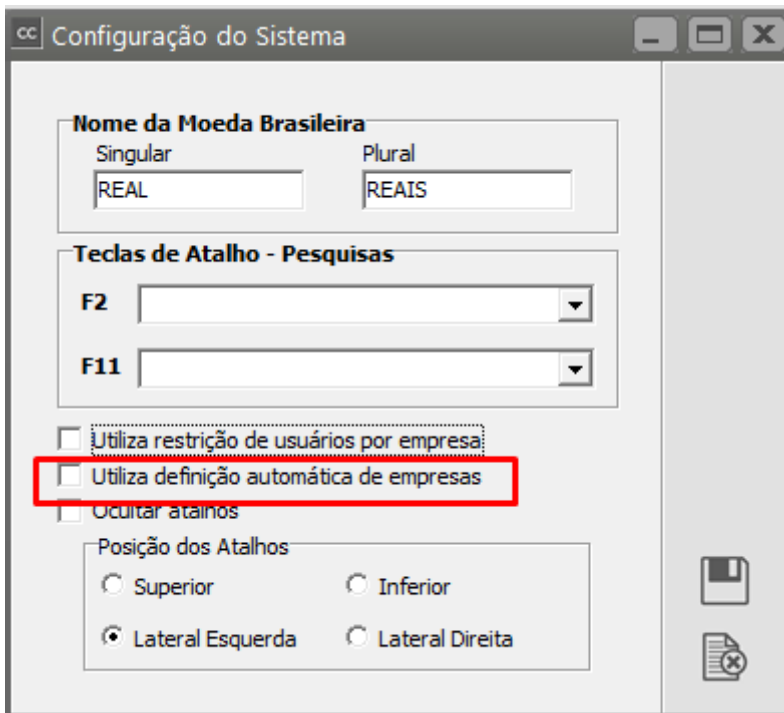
cc Configuração do Sistema

Nome da Moeda Brasileira
Singular
REAL
Plural
REAIS

Teclas de Atalho - Pesquisas
F2
F11

Utiliza restrição de usuários por empresa
Utiliza definição automática de empresas
Ocultar atalhos

Posição dos Atalhos
Superior
Inferior
Lateral Esquerda
Lateral Direita